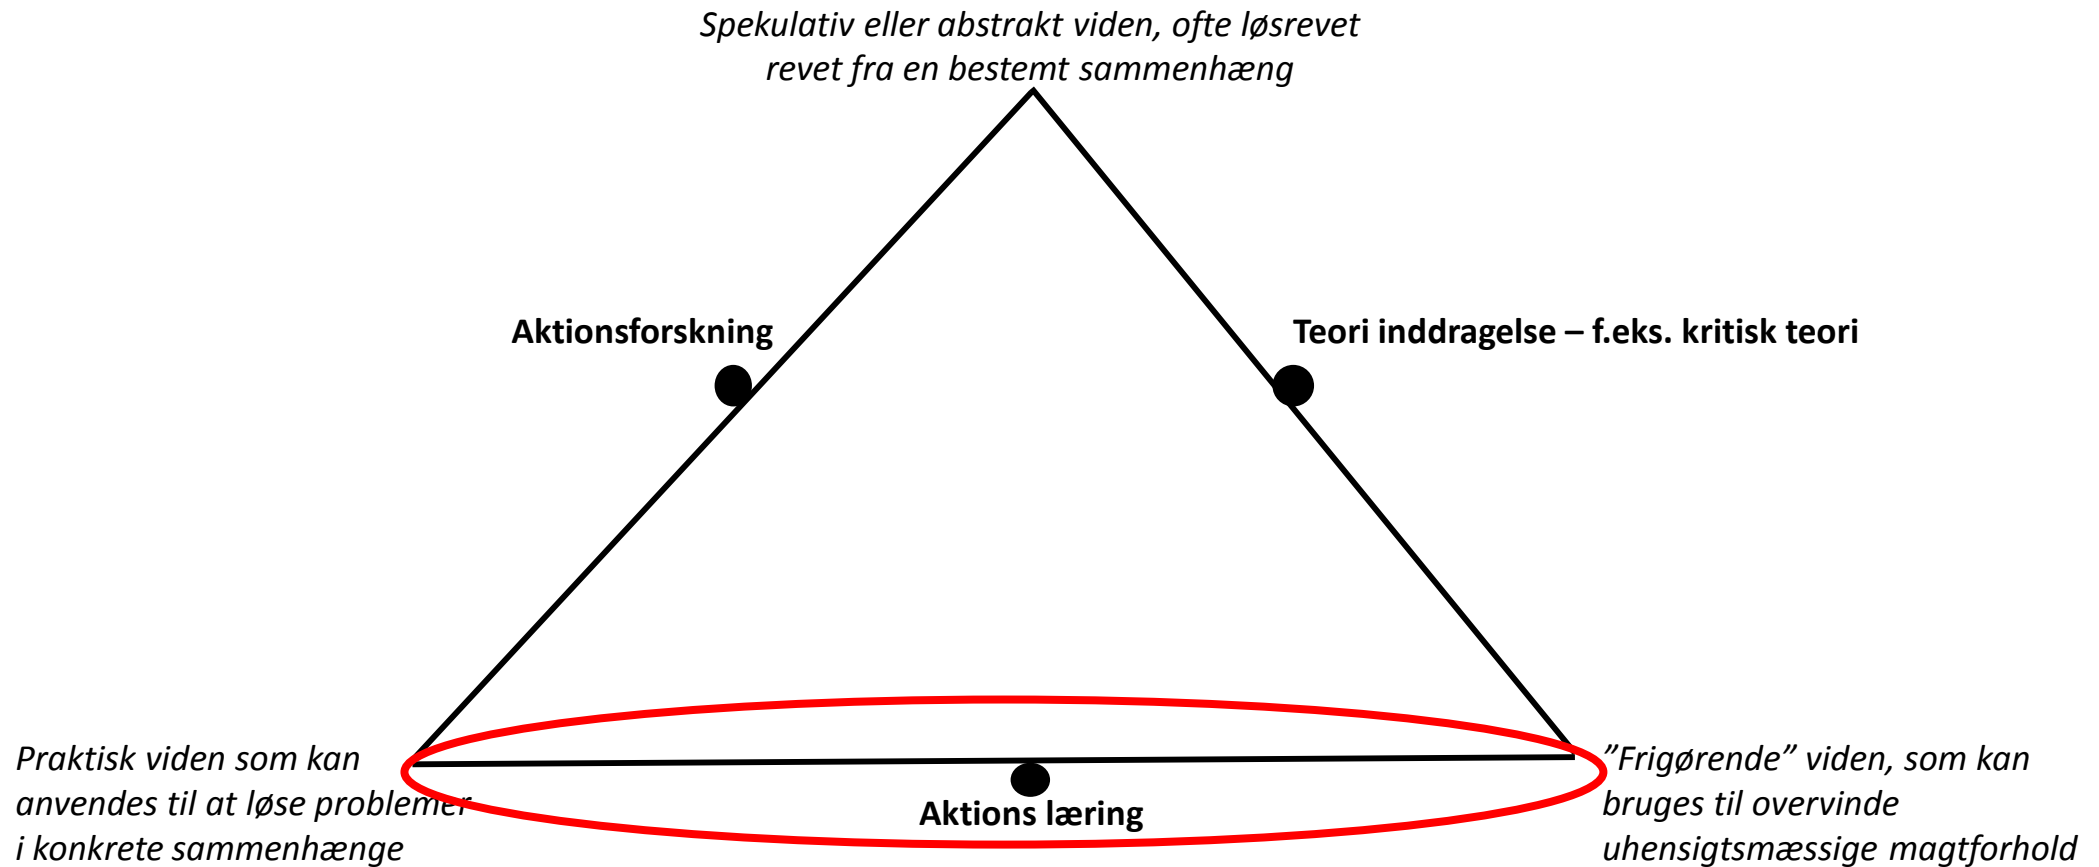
Spekulativ eller abstrakt viden, ofte løsrevet revet fra en bestemt sammenhæng

Aktionsforskning

Teori inddragelse – f.eks. kritisk teori

Praktisk viden som kan anvendes til at løse problemer i konkrete sammenhænge

Aktions læring

"Frigørende" viden, som kan bruges til overvinde uhensigtsmæssige magtforhold